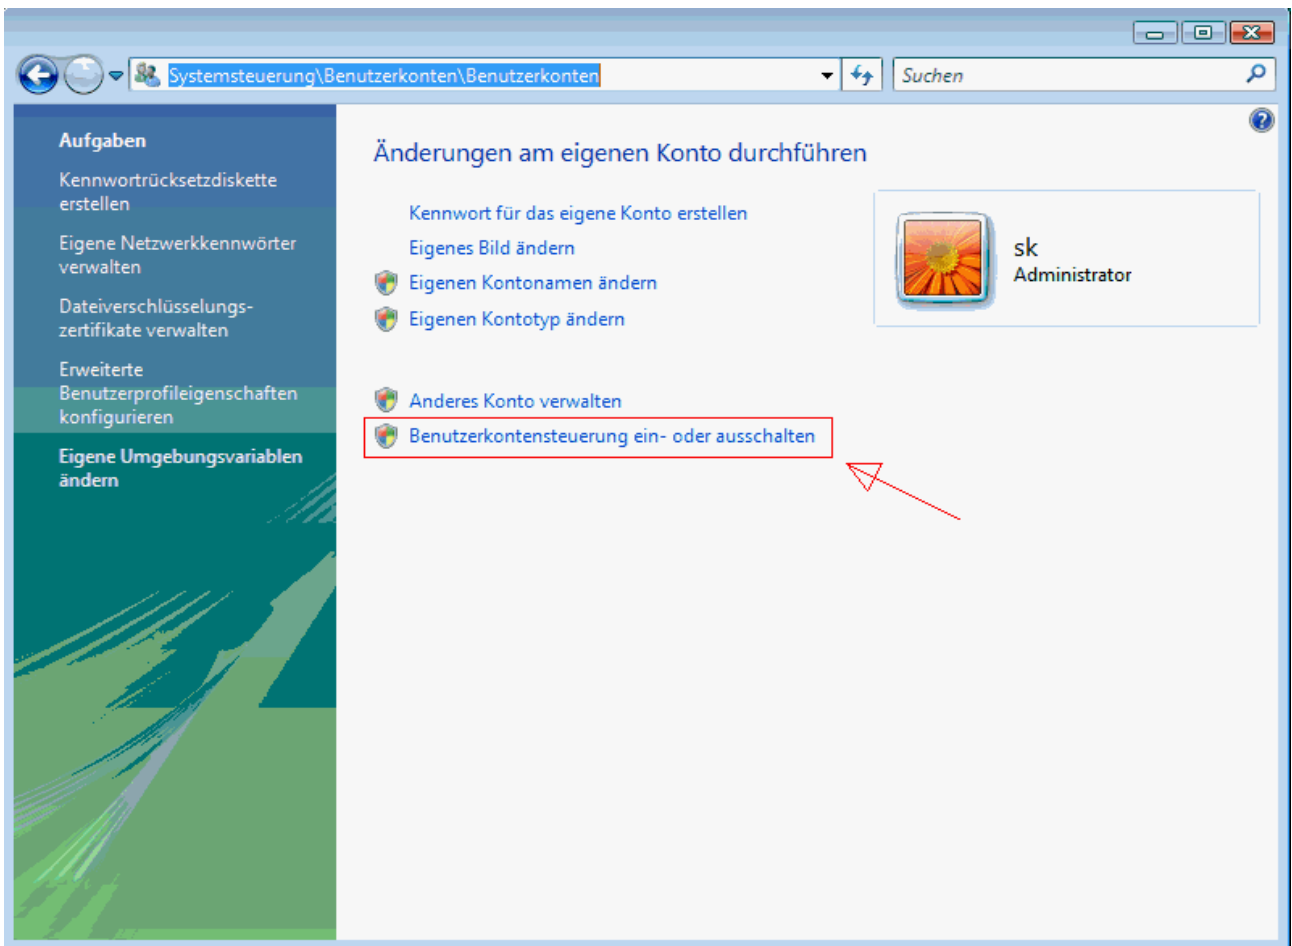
Systemsteuerung\Benutzerkonten\Benutzerkonten

Suchen

Aufgaben

Kennwortrücksetzdiskette erstellen

Eigene Netzwerkkennwörter verwalten

Dateiverschlüsselungszertifikate verwalten

Erweiterte Benutzerprofileigenschaften konfigurieren

Eigene Umgebungsvariablen ändern

Änderungen am eigenen Konto durchführen

Kennwort für das eigene Konto erstellen

Eigenes Bild ändern

Eigenen Kontonamen ändern

Eigenen Kontotyp ändern

Anderes Konto verwalten

Benutzerkontensteuerung ein- oder ausschalten

sk
Administrator